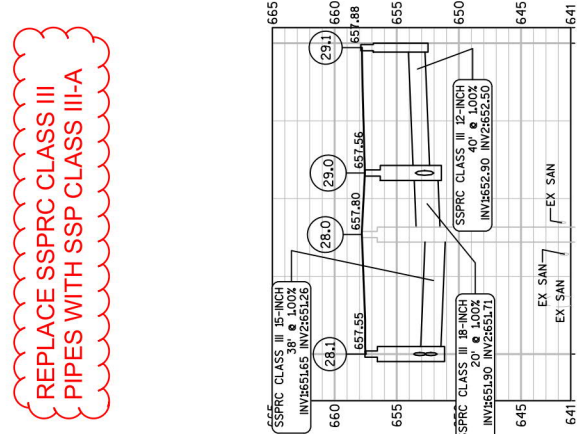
REPLACE SSPRC CLASS III PIPES WITH SSP CLASS III-A

665
660
655
650
645
641

657.88
29.1
SSPRC CLASS III 12-INCH
40' @ 1.00%
INV1:652.90 INV2:652.50

657.56
29.0
657.80
28.0
EX SAN
EX SAN
EX SAN

SSPRC CLASS III 15-INCH
38' @ 1.00%
INV1:651.65 INV2:651.26

657.55
28.1
SSPRC CLASS III 18-INCH
20' @ 1.00%
INV1:651.90 INV2:651.71

665
660
655
650
645
641